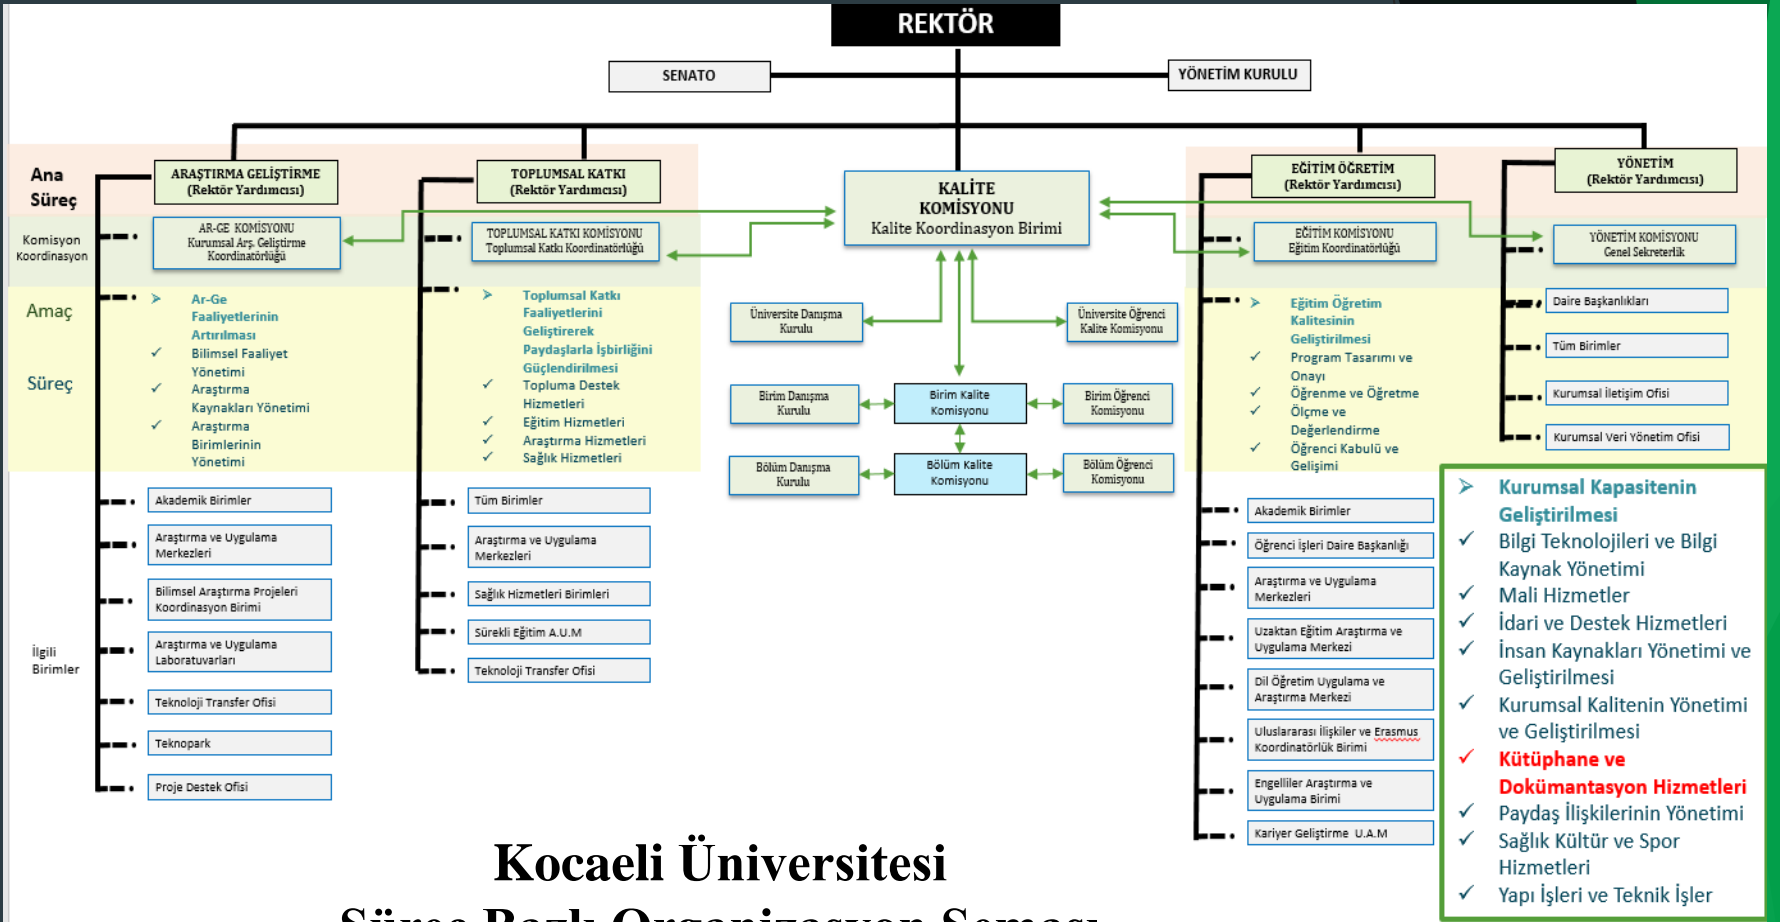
REKTÖR

SENATO

YÖNETİM KURULU

Ana Süreç

Komisyon Koordinasyon

Amaç

Süreç

İlgili Birimler

ARAŞTIRMA GELİŞTİRME (Rektör Yardımcısı)

AR-GE KOMİSYONU Kurumsal Arş. Geliştirme Koordinatörlüğü

➢ Ar-Ge Faaliyetlerinin Artırılması
✓ Bilimsel Faaliyet Yönetimi
✓ Araştırma Kaynakları Yönetimi
✓ Araştırma Birimlerinin Yönetimi

Akademik Birimler
Araştırma ve Uygulama Merkezleri
Bilimsel Araştırma Projeleri Koordinasyon Birimi
Araştırma ve Uygulama Laboratuvarları
Teknoloji Transfer Ofisi
Teknopark
Proje Destek Ofisi

TOPLUMSAL KATKI (Rektör Yardımcısı)

TOPLUMSAL KATKI KOMİSYONU Toplumsal Katkı Koordinatörlüğü

➢ Toplumsal Katkı Faaliyetlerini Geliştirerek Paydaşlarla İşbirliğini Güçlendirilmesi
✓ Topluma Destek Hizmetleri
✓ Eğitim Hizmetleri
✓ Araştırma Hizmetleri
✓ Sağlık Hizmetleri

Tüm Birimler
Araştırma ve Uygulama Merkezleri
Sağlık Hizmetleri Birimleri
Sürekli Eğitim A.U.M
Teknoloji Transfer Ofisi

KALİTE KOMİSYONU Kalite Koordinasyon Birimi

Üniversite Danışma Kurulu
Üniversite Öğrenci Kalite Komisyonu
Birim Danışma Kurulu
Birim Kalite Komisyonu
Birim Öğrenci Komisyonu
Bölüm Danışma Kurulu
Bölüm Kalite Komisyonu
Bölüm Öğrenci Komisyonu

EĞİTİM ÖĞRETİM (Rektör Yardımcısı)

EĞİTİM KOMİSYONU Eğitim Koordinatörlüğü

➢ Eğitim Öğretim Kalitesinin Geliştirilmesi
✓ Program Tasarımı ve Onayı
✓ Öğrenme ve Öğretme
✓ Ölçme ve Değerlendirme
✓ Öğrenci Kabulü ve Gelişimi

Akademik Birimler
Öğrenci işleri Daire Başkanlığı
Araştırma ve Uygulama Merkezleri
Uzaktan Eğitim Araştırma ve Uygulama Merkezi
Dil Öğretim Uygulama ve Araştırma Merkezi
Uluslararası İlişkiler ve Erasmus Koordinatörlük Birimi
Engelliler Araştırma ve Uygulama Birimi
Kariyer Geliştirme U.A.M

YÖNETİM (Rektör Yardımcısı)

YÖNETİM KOMİSYONU Genel Sekreterlik

Daire Başkanlıkları
Tüm Birimler
Kurumsal İletişim Ofisi
Kurumsal Veri Yönetim Ofisi

➢ Kurumsal Kapasitenin Geliştirilmesi
✓ Bilgi Teknolojileri ve Bilgi Kaynak Yönetimi
✓ Mali Hizmetler
✓ İdari ve Destek Hizmetleri
✓ İnsan Kaynakları Yönetimi ve Geliştirilmesi
✓ Kurumsal Kalitenin Yönetimi ve Geliştirilmesi
✓ Kütüphane ve Dokümantasyon Hizmetleri
✓ Paydaş İlişkilerinin Yönetimi
✓ Sağlık Kültür ve Spor Hizmetleri
✓ Yapı İşleri ve Teknik İşler

Kocaeli Üniversitesi
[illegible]